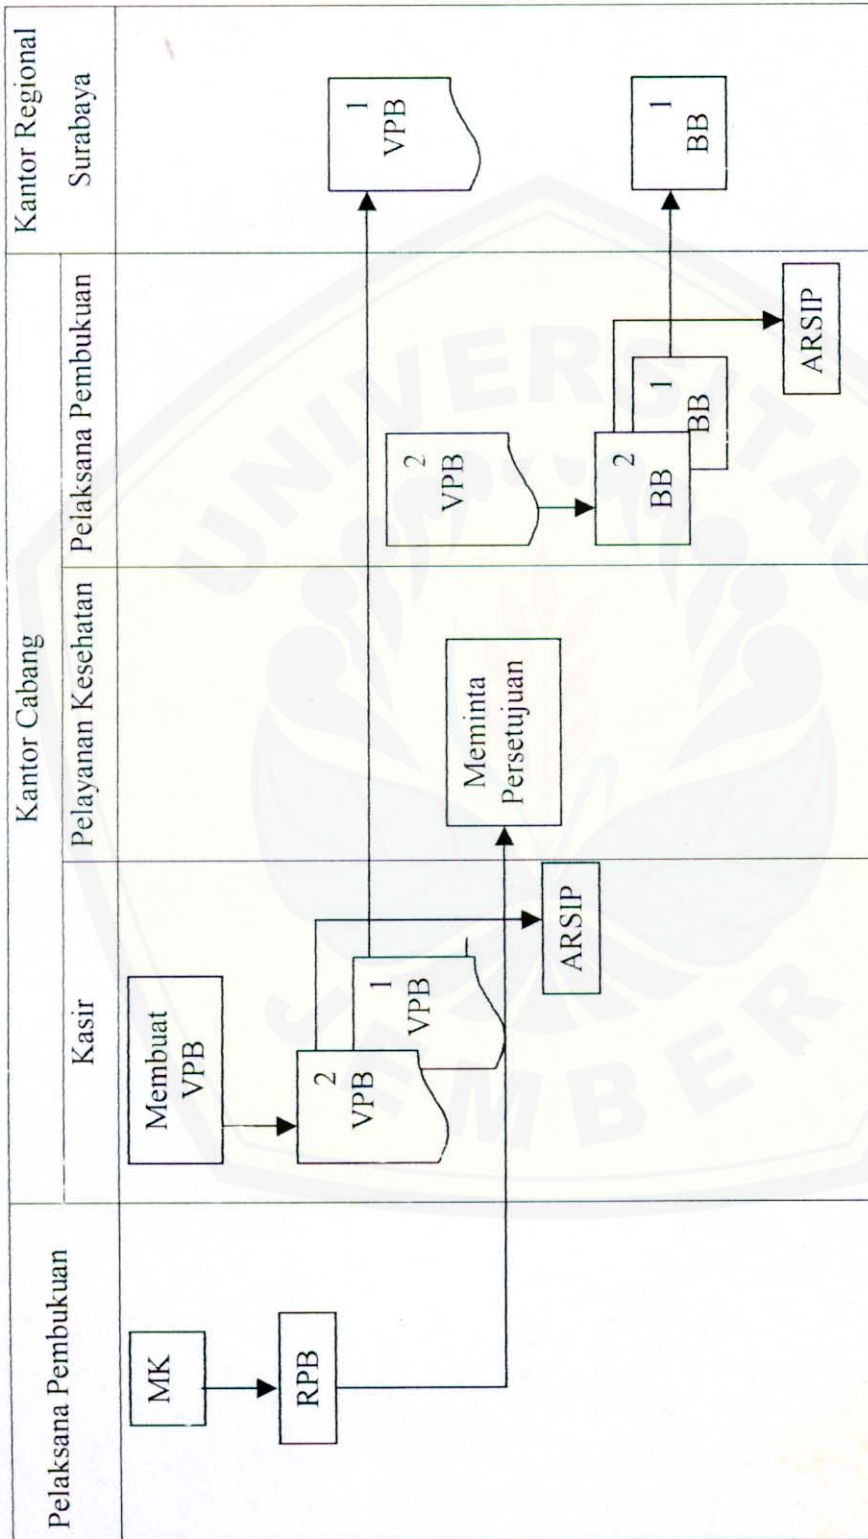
Pelaksana Pembukuan

MK

RPB

Kantor Cabang

Kasir

Membuat VPB

2 VPB

1 VPB

ARSIP

Pelayanan Kesehatan

Meminta Persetujuan

Pelaksana Pembukuan

2 VPB

2 BB

1 BB

ARSIP

Kantor Regional Surabaya

1 VPB

1 BB